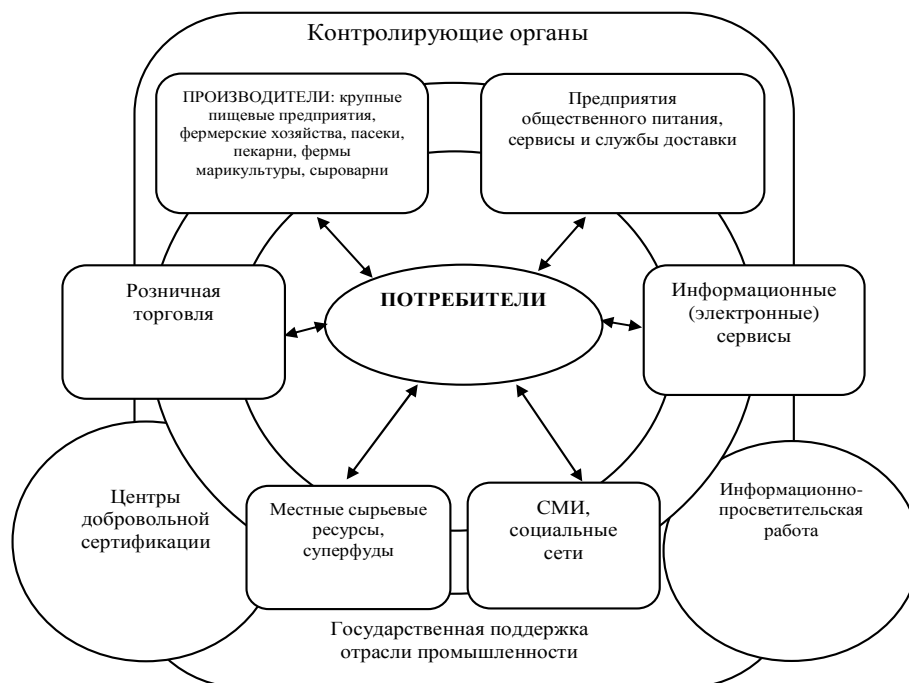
Контролирующие органы

ПРОИЗВОДИТЕЛИ: крупные пищевые предприятия, фермерские хозяйства, пасеки, пекарни, фермы марикультуры, сыроварни

Предприятия общественного питания, сервисы и службы доставки

Розничная торговля

ПОТРЕБИТЕЛИ

Информационные (электронные) сервисы

Центры добровольной сертификации

Местные сырьевые ресурсы, суперфуды

СМИ, социальные сети

Информационно-просветительская работа

Государственная поддержка отрасли промышленности